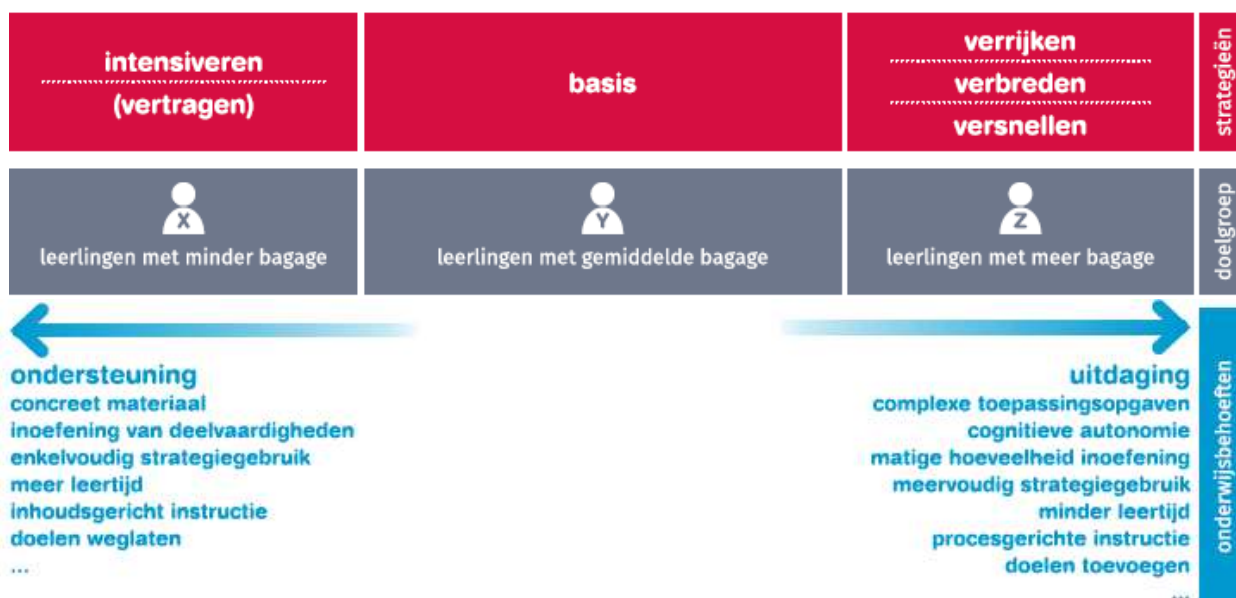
intensiveren
(vertragen)

basis

verrijken
verbreden
versnellen

strategieën

X
leerlingen met minder bagage

Y
leerlingen met gemiddelde bagage

Z
leerlingen met meer bagage

doelgroep

ondersteuning
concreet materiaal
inoefening van deelvaardigheden
enkelvoudig strategiegebruik
meer leertijd
inhoudsgericht instructie
doelen weglaten
...

uitdaging
complexe toepassingsopgaven
cognitieve autonomie
matige hoeveelheid inoefening
meervoudig strategiegebruik
minder leertijd
procesgerichte instructie
doelen toevoegen
...

onderwijsbehoeften